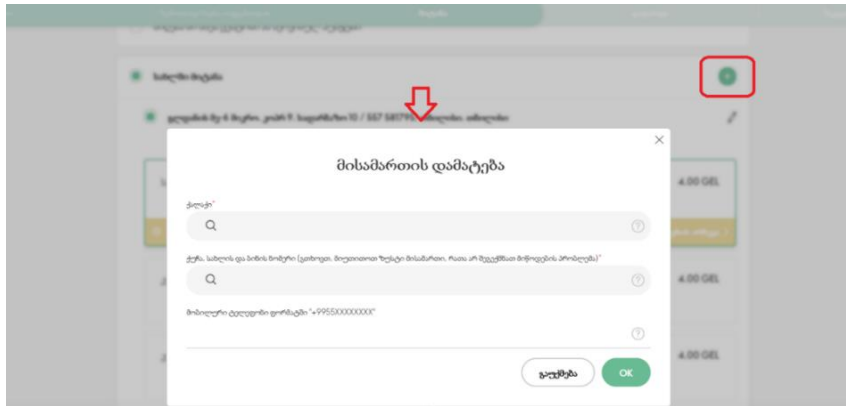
მისამართის დამატება

ქალაქი*

ქუჩა, სახლის და ბინის ნომერი (გთხოვთ, მიუთითოთ ზუსტი მისამართი, რათა არ შეგექმნათ მიწოდების პრობლემა)*

მობილური ტელეფონი ფორმატში "+995XXXXXXXXX"

გაუქმება

OK

4.00 GEL

4.00 GEL

4.00 GEL

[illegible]